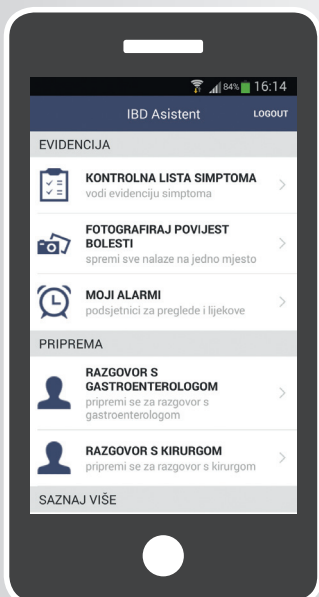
84% 16:14

IBD Asistent LOGOUT

EVIDENCIJA

KONTROLNA LISTA SIMPTOMA
vodi evidenciju simptoma

FOTOGRAFIRAJ POVIJEST BOLESTI
spremi sve nalaze na jedno mjesto

MOJI ALARMI
podsjetnici za preglede i lijekove

PRIPREMA

RAZGOVOR S GASTROENTEROLOGOM
pripremi se za razgovor s gastroenterologom

RAZGOVOR S KIRURGOM
pripremi se za razgovor s kirurgom

SAZNAJ VIŠE